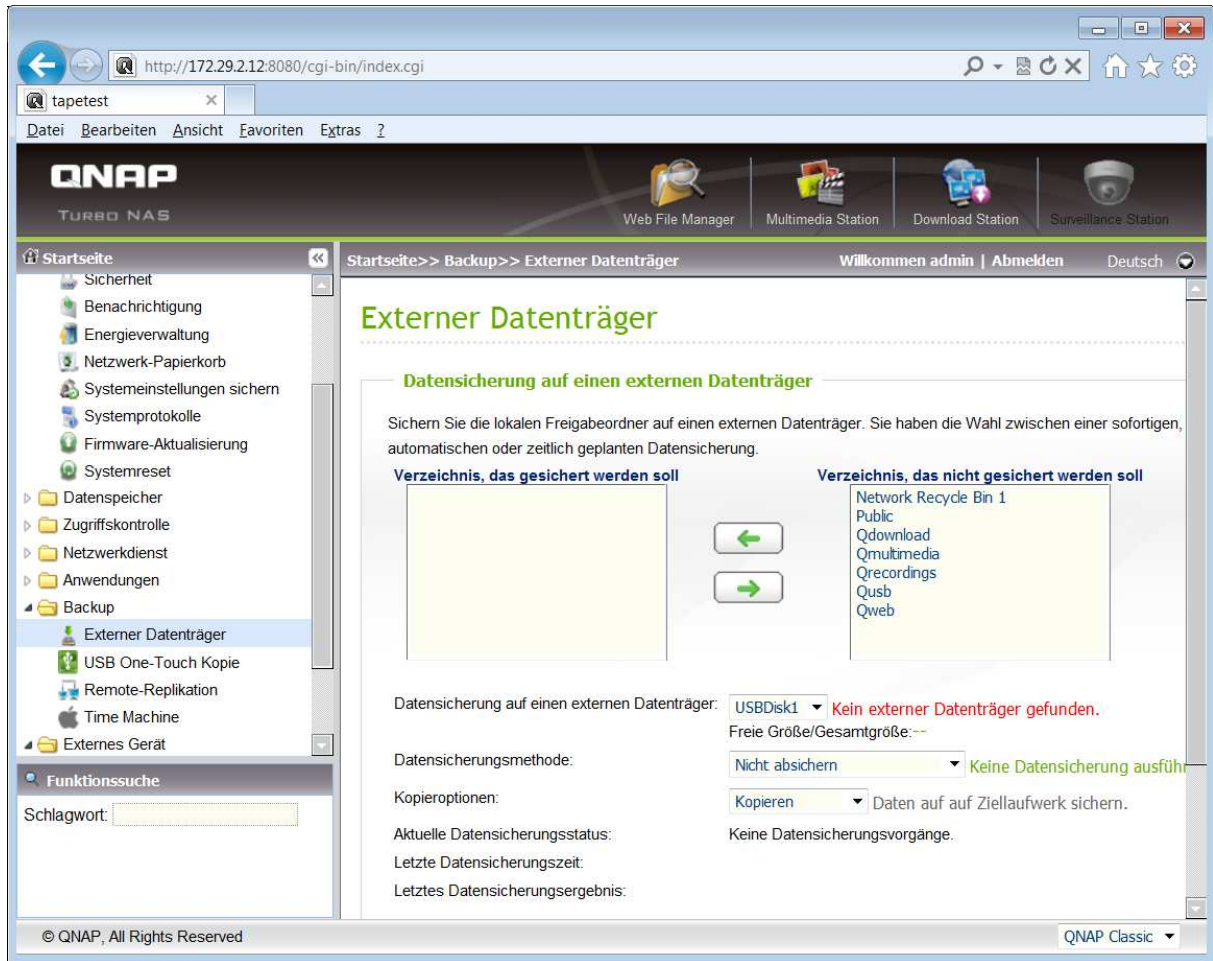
http://172.29.2.12:8080/cgi-bin/index.cgi

tapetest

Datei Bearbeiten Ansicht Favoriten Extras ?

QNAP
TURBO NAS

Web File Manager Multimedia Station Download Station Surveillance Station

Startseite

Sicherheit
Benachrichtigung
Energieverwaltung
Netzwerk-Papierkorb
Systemeinstellungen sichern
Systemprotokolle
Firmware-Aktualisierung
Systemreset
Datenspeicher
Zugriffskontrolle
Netzwerkdienst
Anwendungen
Backup
Externer Datenträger
USB One-Touch Kopie
Remote-Replikation
Time Machine
Externes Gerät

Funktionssuche

Schlagwort:

Startseite>> Backup>> Externer Datenträger

Willkommen admin | Abmelden

Deutsch

Externer Datenträger

Datensicherung auf einen externen Datenträger

Sichern Sie die lokalen Freigabeordner auf einen externen Datenträger. Sie haben die Wahl zwischen einer sofortigen, automatischen oder zeitlich geplanten Datensicherung.

Verzeichnis, das gesichert werden soll

Verzeichnis, das nicht gesichert werden soll

Network Recycle Bin 1
Public
Qdownload
Qmultimedia
Qrecordings
Qusb
Qweb

Datensicherung auf einen externen Datenträger: USBDisk1 Kein externer Datenträger gefunden.
Freie Größe/Gesamtgröße:--

Datensicherungsmethode: Nicht absichern Keine Datensicherung ausführ

Kopieroptionen: Kopieren Daten auf auf Ziellaufwerk sichern.

Aktuelle Datensicherungsstatus: Keine Datensicherungsvorgänge.

Letzte Datensicherungszeit:

Letztes Datensicherungsergebnis:

© QNAP, All Rights Reserved

QNAP Classic